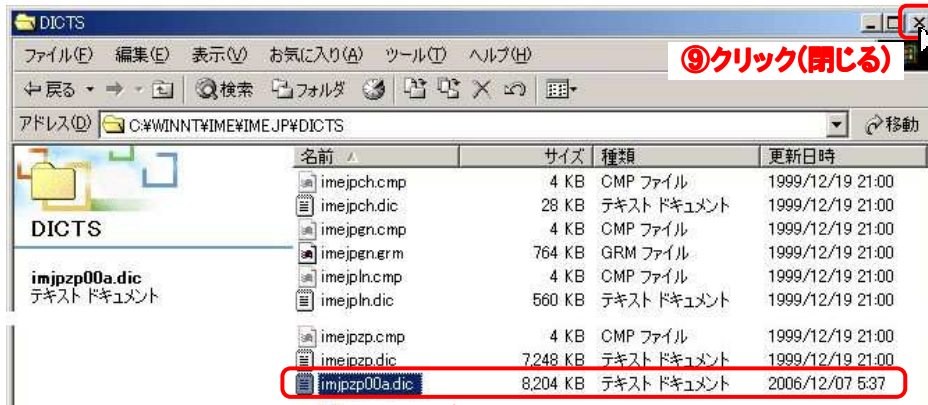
DICTS

ファイル(F) 編集(E) 表示(V) お気に入り(A) ツール(T) ヘルプ(H)

⑨クリック(閉じる)

戻る 検索 フォルダ

アドレス(D) C:¥WINNT¥IME¥IMEJP¥DICTS 移動

DICTS

imjpzp00a.dic
テキスト ドキュメント

| 名前 | サイズ | 種類 | 更新日時 |
|---|---|---|---|
| imejpch.cmp | 4 KB | CMP ファイル | 1999/12/19 21:00 |
| imejpch.dic | 28 KB | テキスト ドキュメント | 1999/12/19 21:00 |
| imejpgn.cmp | 4 KB | CMP ファイル | 1999/12/19 21:00 |
| imejpgn.grm | 764 KB | GRM ファイル | 1999/12/19 21:00 |
| imejpln.cmp | 4 KB | CMP ファイル | 1999/12/19 21:00 |
| imejpln.dic | 560 KB | テキスト ドキュメント | 1999/12/19 21:00 |
| imejpzp.cmp | 4 KB | CMP ファイル | 1999/12/19 21:00 |
| imejpzp.dic | 7,248 KB | テキスト ドキュメント | 1999/12/19 21:00 |
| imjpzp00a.dic | 8,204 KB | テキスト ドキュメント | 2006/12/07 5:37 |